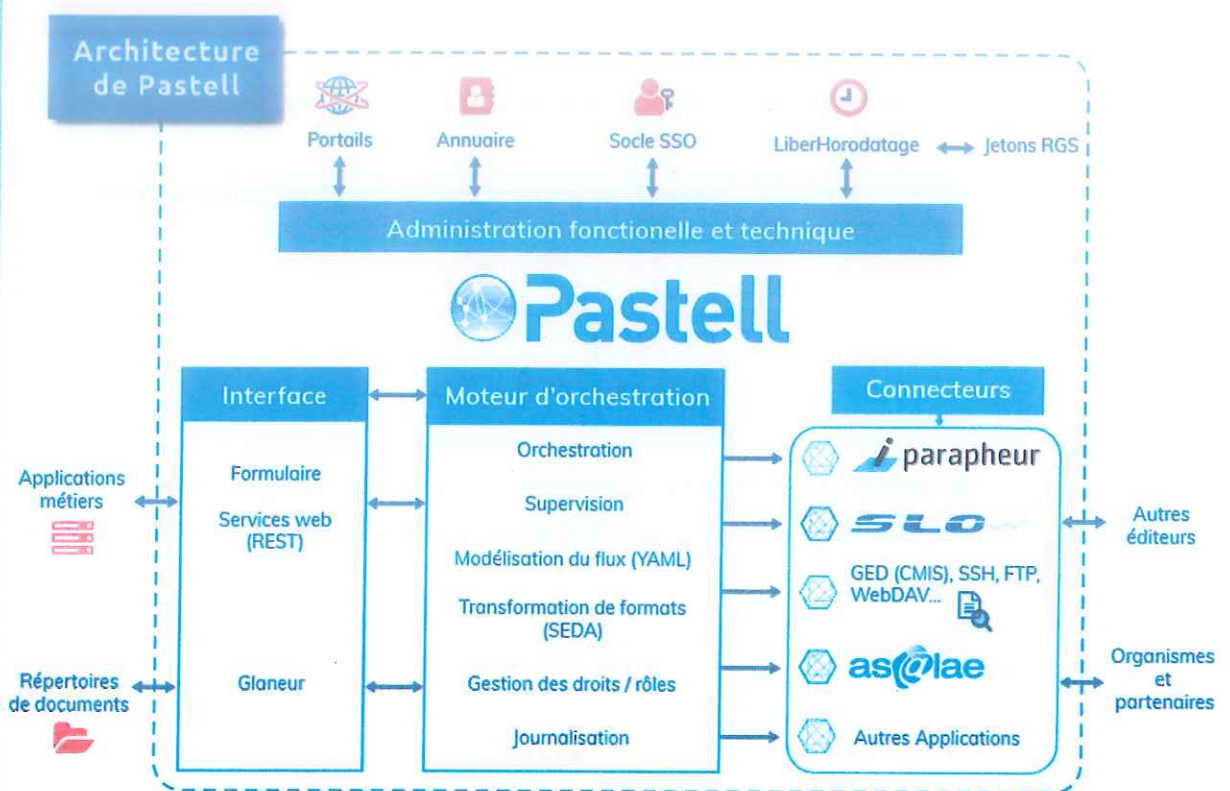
Architecture de Pastell

Portails
Annuaire
Socle SSO
LiberHorodatage
Jetons RGS

Administration fonctionelle et technique

Pastell

Interface
Formulaire
Services web (REST)
Glaneur

Moteur d'orchestration
Orchestration
Supervision
Modélisation du flux (YAML)
Transformation de formats (SEDA)
Gestion des droits / rôles
Journalisation

Connecteurs
i parapheur
SLO
GED (CMIS), SSH, FTP, WebDAV...
as@lae
Autres Applications

Applications métiers
Répertoires de documents
Autres éditeurs
Organismes et partenaires